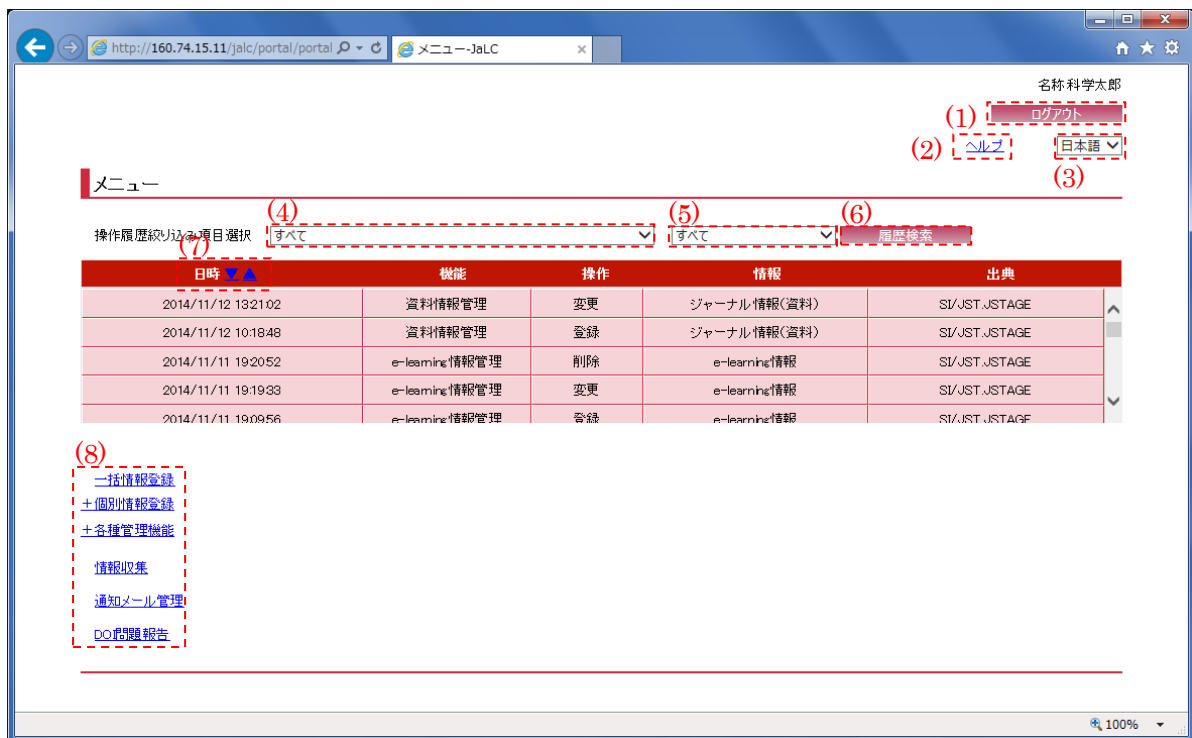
http://160.74.15.11/jalc/portal/portal
メニュー-JaLC

名称科学太郎
(1) ログアウト
(2) ヘルプ
日本語
(3)

メニュー

操作履歴絞り込み項目選択
(4) すべて
(5) すべて
(6) 履歴検索
(7)

| 日時 ▼▲ | 機能 | 操作 | 情報 | 出典 |
|---|---|---|---|---|
| 2014/11/12 13:21:02 | 資料情報管理 | 変更 | ジャーナル情報(資料) | SI/JST.JSTAGE |
| 2014/11/12 10:18:48 | 資料情報管理 | 登録 | ジャーナル情報(資料) | SI/JST.JSTAGE |
| 2014/11/11 19:20:52 | e-learning情報管理 | 削除 | e-learning情報 | SI/JST.JSTAGE |
| 2014/11/11 19:19:33 | e-learning情報管理 | 変更 | e-learning情報 | SI/JST.JSTAGE |
| 2014/11/11 19:09:56 | e-learning情報管理 | 登録 | e-learning情報 | SI/JST.JSTAGE |

(8)
一括情報登録
＋個別情報登録
＋各種管理機能
情報収集
通知メール管理
DOI問題報告

100%